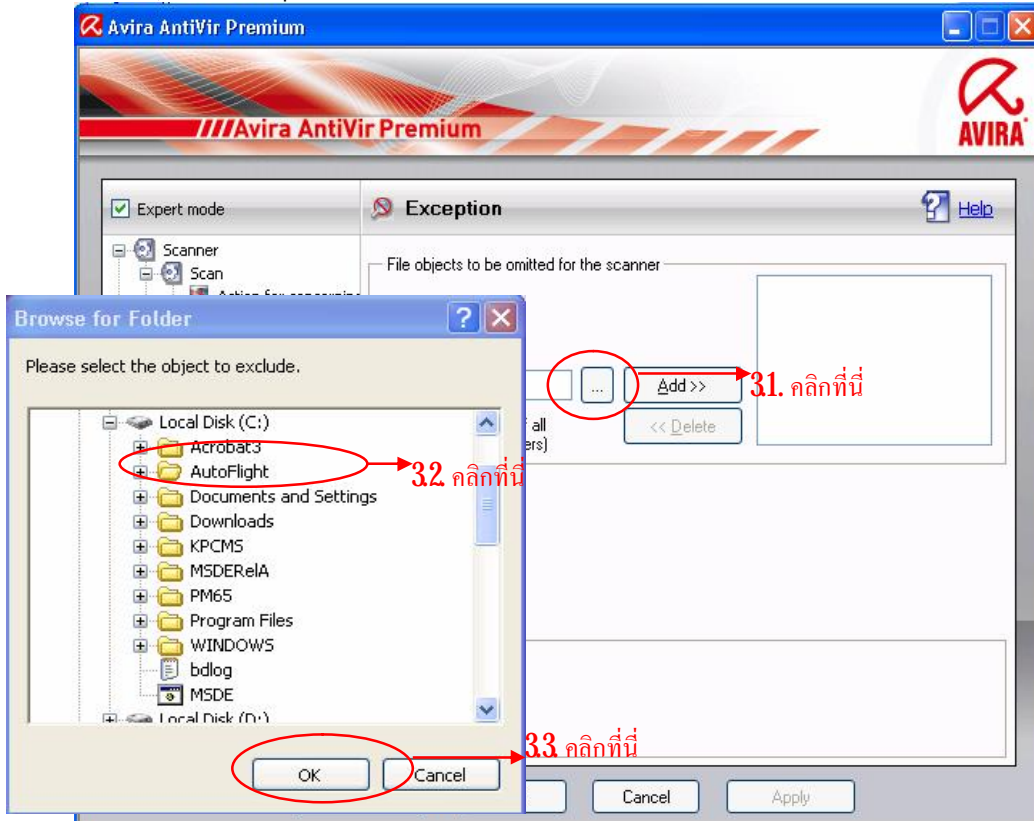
Avira AntiVir Premium

Avira AntiVir Premium

AVIRA

Expert mode

Scanner

Scan

Action for concerning

Exception

Help

File objects to be omitted for the scanner

...

Add >>

<< Delete

f all
ers)

31. คลิกที่นี่

Browse for Folder

Please select the object to exclude.

Local Disk (C:)
Acrobat3
AutoFlight
Documents and Settings
Downloads
KPCMS
MSDERelA
PM65
Program Files
WINDOWS
bdlog
MSDE
Local Disk (D:)

3.2. คลิกที่นี่

OK

Cancel

3.3 คลิกที่นี่

Cancel

Apply